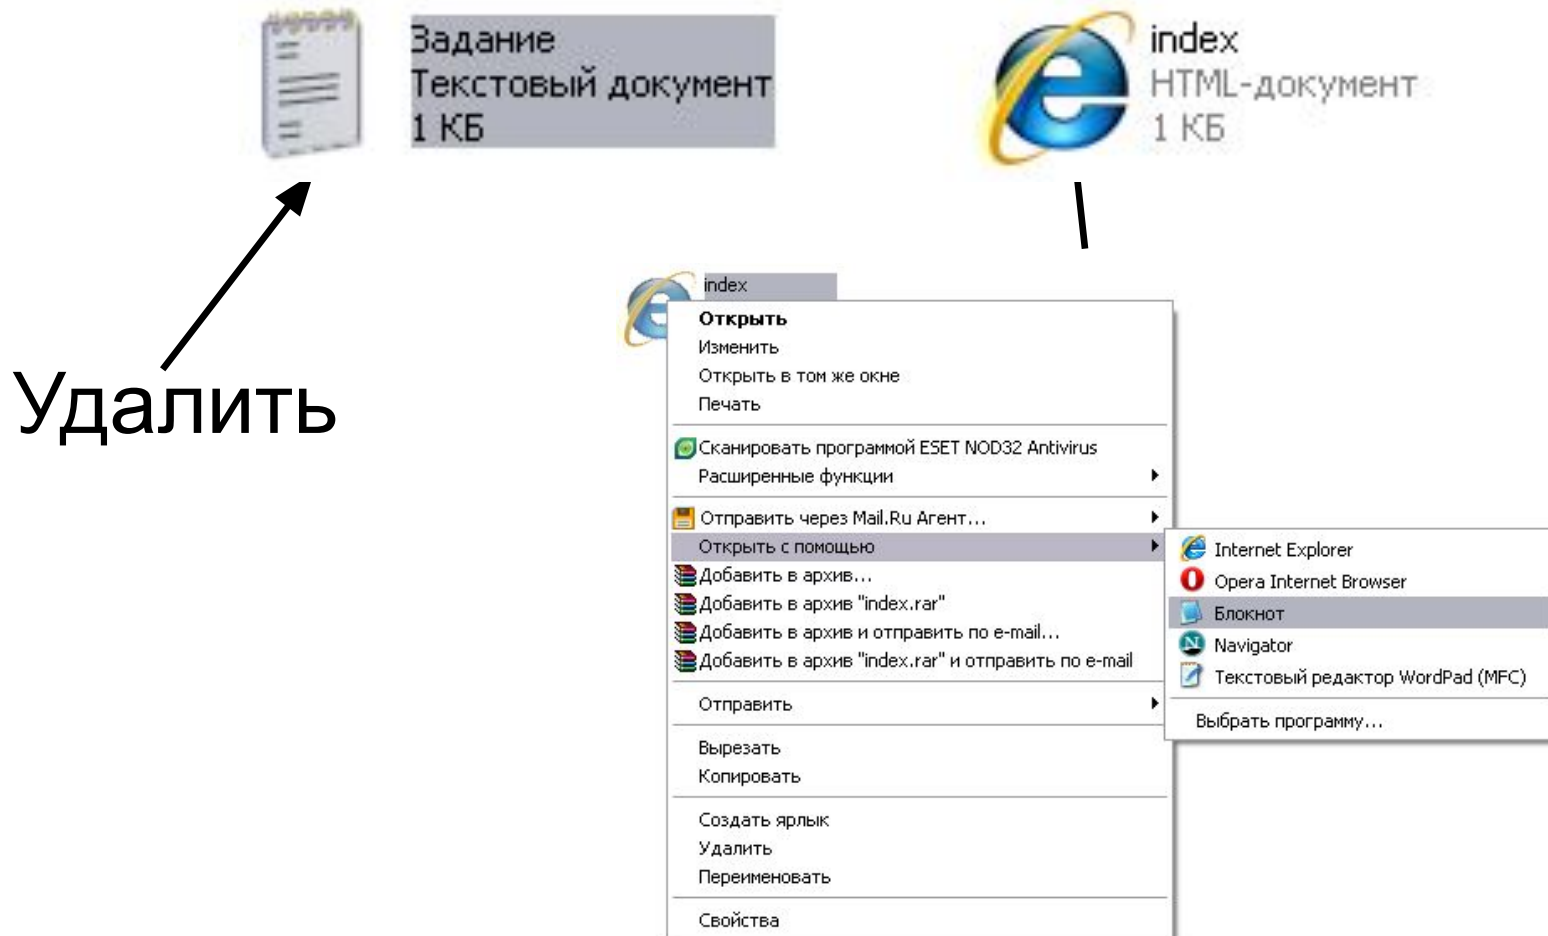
Задание
Текстовый документ
1 КБ

index
HTML-документ
1 КБ

Удалить

index

Открыть
Изменить
Открыть в том же окне
Печать

Сканировать программой ESET NOD32 Antivirus
Расширенные функции

Отправить через Mail.Ru Агент...
Открыть с помощью
Добавить в архив...
Добавить в архив "index.rar"
Добавить в архив и отправить по e-mail...
Добавить в архив "index.rar" и отправить по e-mail

Отправить

Вырезать
Копировать

Создать ярлык
Удалить
Переименовать

Свойства

Internet Explorer
Opera Internet Browser
Блокнот
Navigator
Текстовый редактор WordPad (MFC)

Выбрать программу...